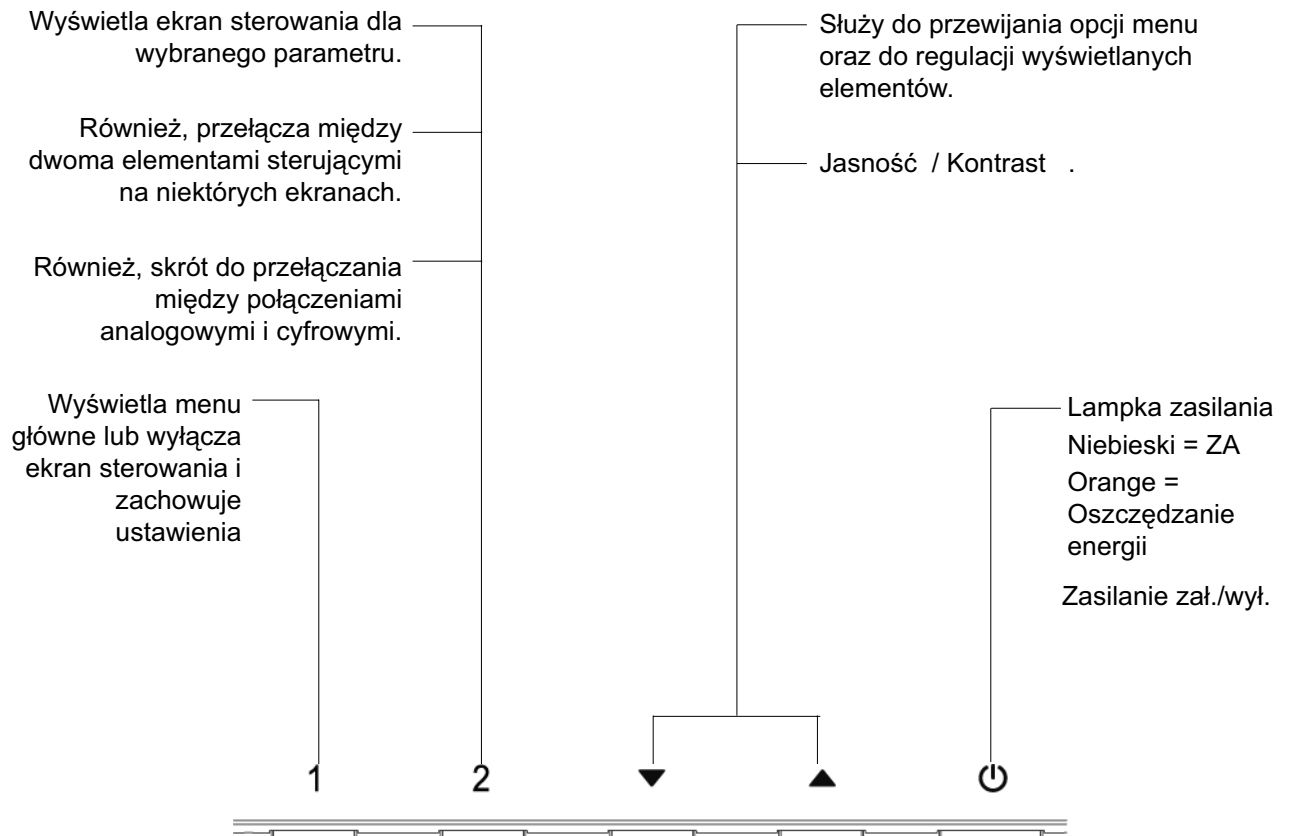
Wyświetla ekran sterowania dla wybranego parametru.

Również, przełącza między dwoma elementami sterującymi na niektórych ekranach.

Również, skrót do przełączania między połączeniami analogowymi i cyfrowymi.

Wyświetla menu główne lub wyłącza ekran sterowania i zachowuje ustawienia

Służy do przewijania opcji menu oraz do regulacji wyświetlanych elementów.

Jasność / Kontrast .

Lampka zasilania
Niebieski = ZA
Orange = Oszczędzanie energii

Zasilanie zał./wył.

1 2 ▼ ▲